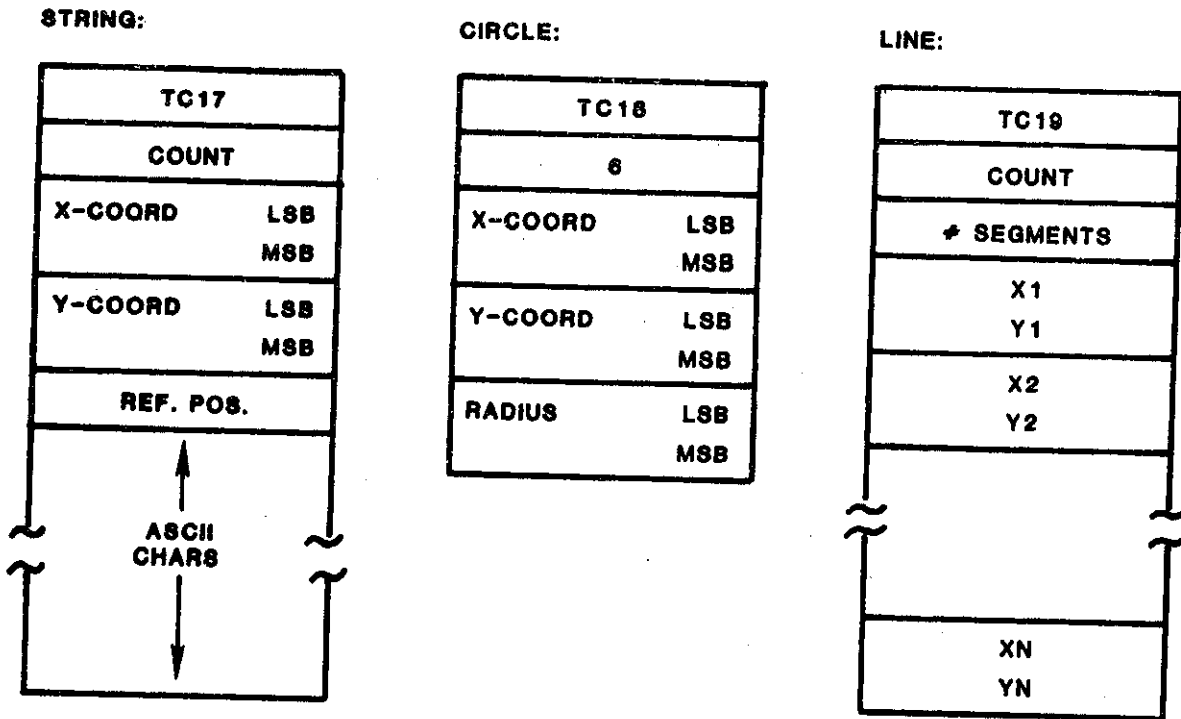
STRING:

| TC17 |
|---|
| COUNT |
| X-COORD LSB MSB |
| Y-COORD LSB MSB |
| REF. POS. |
| ASCII CHARS |

CIRCLE:

| TC18 |
|---|
| 6 |
| X-COORD LSB MSB |
| Y-COORD LSB MSB |
| RADIUS LSB MSB |

LINE:

| TC19 |
|---|
| COUNT |
| # SEGMENTS |
| X1 Y1 |
| X2 Y2 |
| |
| XN YN |